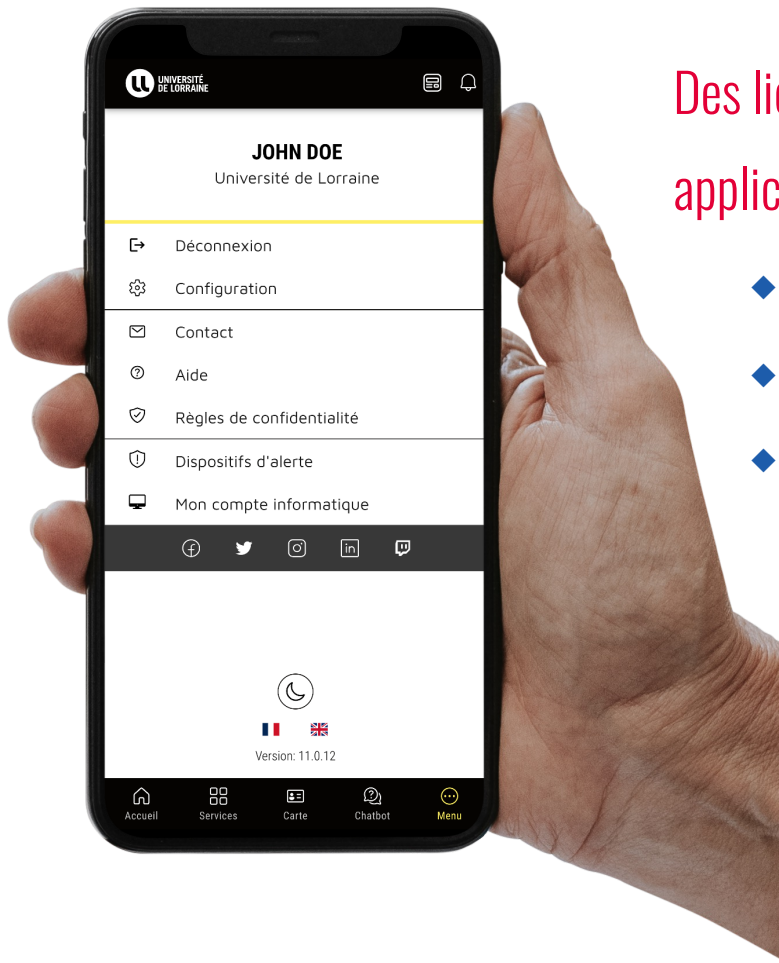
UNIVERSITÉ DE LORRAINE

JOHN DOE
Université de Lorraine

Déconnexion
Configuration
Contact
Aide
Règles de confidentialité
Dispositifs d'alerte
Mon compte informatique

Version: 11.0.12

Accueil
Services
Carte
Chatbot
Menu

Des li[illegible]
applic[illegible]